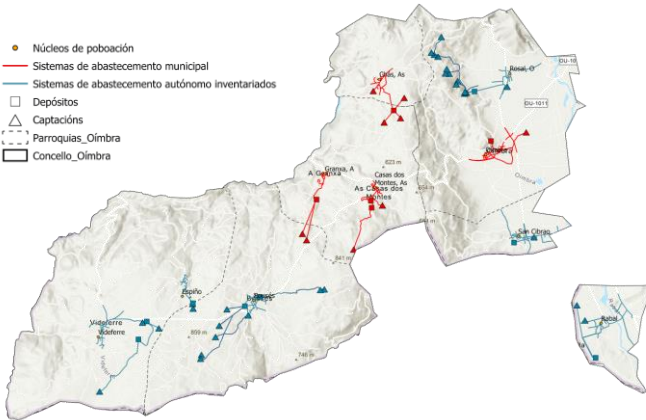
Núcleos de poboación
Sistemas de abastecemento municipal
Sistemas de abastecemento autónomo inventariados
Depósitos
Captacións
Parroquias_Oímbra
Concello_Oímbra

GIrás, As
Rosal, O
OU-10
OU-1011
Granxa, A
A Granxa
823 m
Casas dos Montes, As
As Casas dos Montes
San Cibrao
841 m
Espiño
Bousés
Videferre
Videferre
869 m
746 m
Rabal
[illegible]